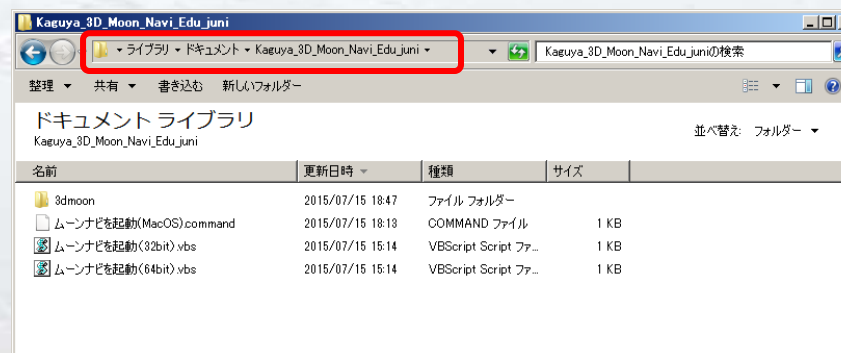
Kaguya_3D_Moon_Navi_Edu_juni

▸ ライブラリ ▸ ドキュメント ▸ Kaguya_3D_Moon_Navi_Edu_juni ▸

Kaguya_3D_Moon_Navi_Edu_juniの検索

整理 ▾ 共有 ▾ 書き込む 新しいフォルダー

ドキュメント ライブラリ
Kaguya_3D_Moon_Navi_Edu_juni

並べ替え: フォルダー ▾

| 名前 | 更新日時 | 種類 | サイズ |
|---|---|---|---|
| 3dmoon | 2015/07/15 18:47 | ファイル フォルダー | |
| ムーンナビを起動(MacOS).command | 2015/07/15 18:13 | COMMAND ファイル | 1 KB |
| ムーンナビを起動(32bit).vbs | 2015/07/15 15:14 | VBScript Script ファ... | 1 KB |
| ムーンナビを起動(64bit).vbs | 2015/07/15 15:14 | VBScript Script ファ... | 1 KB |